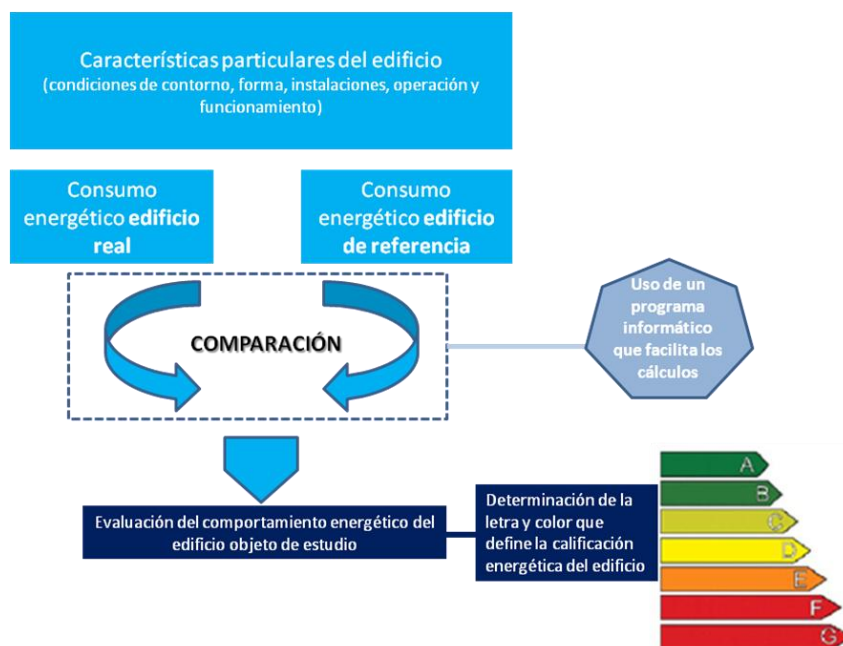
Características particulares del edificio
(condiciones de contorno, forma, instalaciones, operación y funcionamiento)

Consumo energético **edificio real**

Consumo energético **edificio de referencia**

COMPARACIÓN

Uso de un programa informático que facilita los cálculos

Evaluación del comportamiento energético del edificio objeto de estudio

Determinación de la letra y color que define la calificación energética del edificio

A
B
C
D
E
F
G